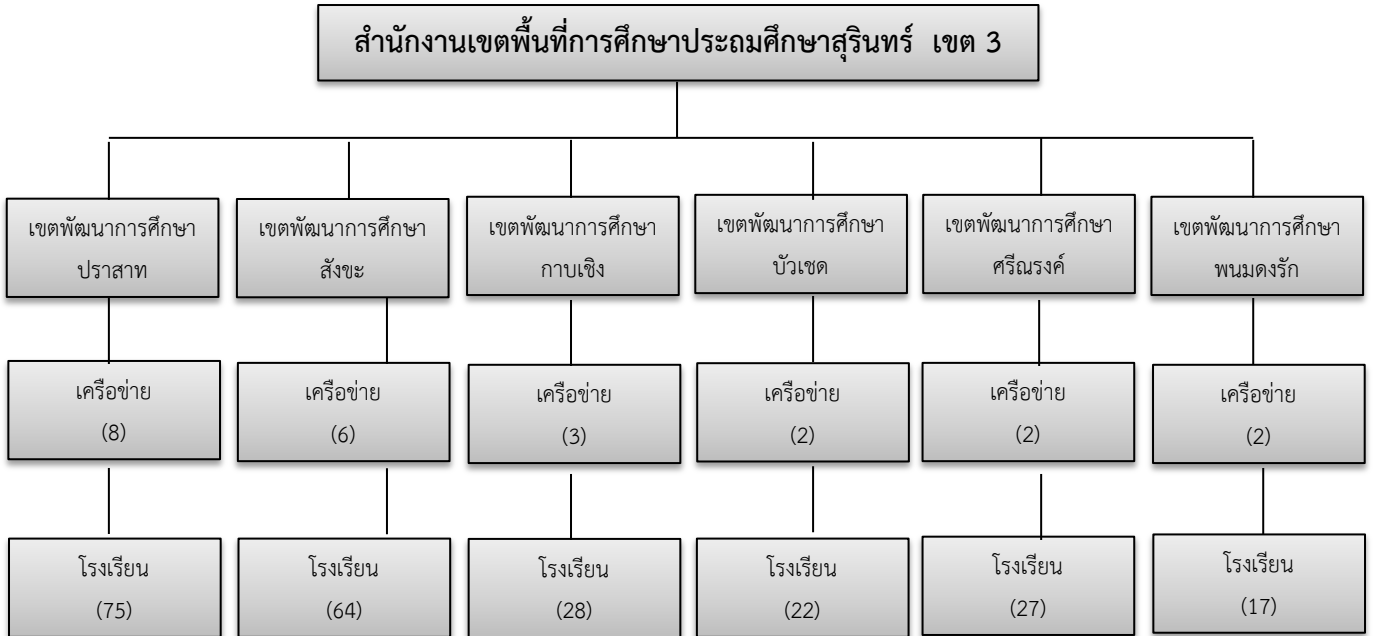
สำนักงานเขตพื้นที่การศึกษาประถมศึกษาสุรินทร์ เขต 3

เขตพัฒนาการศึกษา ปราสาท

เครือข่าย (8)

โรงเรียน (75)

เขตพัฒนาการศึกษา สังขะ

เครือข่าย (6)

โรงเรียน (64)

เขตพัฒนาการศึกษา กาบเชิง

เครือข่าย (3)

โรงเรียน (28)

เขตพัฒนาการศึกษา บัวเชด

เครือข่าย (2)

โรงเรียน (22)

เขตพัฒนาการศึกษา ศรีณรงค์

เครือข่าย (2)

โรงเรียน (27)

เขตพัฒนาการศึกษา พนมดงรัก

เครือข่าย (2)

โรงเรียน (17)